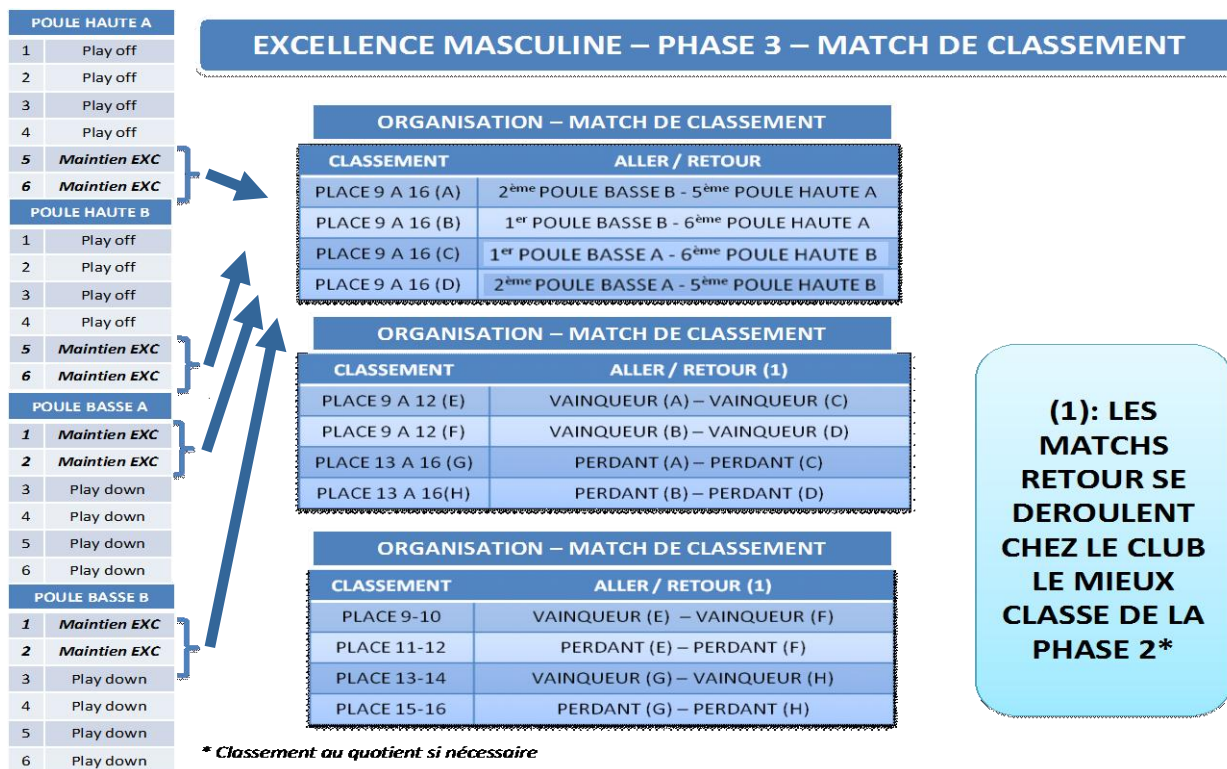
| POULE HAUTE A | |
|---|---|
| 1 | Play off |
| 2 | Play off |
| 3 | Play off |
| 4 | Play off |
| 5 | Maintien EXC |
| 6 | Maintien EXC |

| POULE HAUTE B | |
|---|---|
| 1 | Play off |
| 2 | Play off |
| 3 | Play off |
| 4 | Play off |
| 5 | Maintien EXC |
| 6 | Maintien EXC |

| POULE BASSE A | |
|---|---|
| 1 | Maintien EXC |
| 2 | Maintien EXC |
| 3 | Play down |
| 4 | Play down |
| 5 | Play down |
| 6 | Play down |

| POULE BASSE B | |
|---|---|
| 1 | Maintien EXC |
| 2 | Maintien EXC |
| 3 | Play down |
| 4 | Play down |
| 5 | Play down |
| 6 | Play down |

EXCELLENCE MASCULINE – PHASE 3 – MATCH DE CLASSEMENT

ORGANISATION – MATCH DE CLASSEMENT

| CLASSEMENT | ALLER / RETOUR |
|---|---|
| PLACE 9 A 16 (A) | 2ème POULE BASSE B - 5ème POULE HAUTE A |
| PLACE 9 A 16 (B) | 1er POULE BASSE B - 6ème POULE HAUTE A |
| PLACE 9 A 16 (C) | 1er POULE BASSE A - 6ème POULE HAUTE B |
| PLACE 9 A 16 (D) | 2ème POULE BASSE A - 5ème POULE HAUTE B |

ORGANISATION – MATCH DE CLASSEMENT

| CLASSEMENT | ALLER / RETOUR (1) |
|---|---|
| PLACE 9 A 12 (E) | VAINQUEUR (A) – VAINQUEUR (C) |
| PLACE 9 A 12 (F) | VAINQUEUR (B) – VAINQUEUR (D) |
| PLACE 13 A 16 (G) | PERDANT (A) – PERDANT (C) |
| PLACE 13 A 16(H) | PERDANT (B) – PERDANT (D) |

ORGANISATION – MATCH DE CLASSEMENT

| CLASSEMENT | ALLER / RETOUR (1) |
|---|---|
| PLACE 9-10 | VAINQUEUR (E) – VAINQUEUR (F) |
| PLACE 11-12 | PERDANT (E) – PERDANT (F) |
| PLACE 13-14 | VAINQUEUR (G) – VAINQUEUR (H) |
| PLACE 15-16 | PERDANT (G) – PERDANT (H) |

(1): LES MATCHS RETOUR SE DEROULENT CHEZ LE CLUB LE MIEUX CLASSE DE LA PHASE 2*

* Classement au quotient si nécessaire